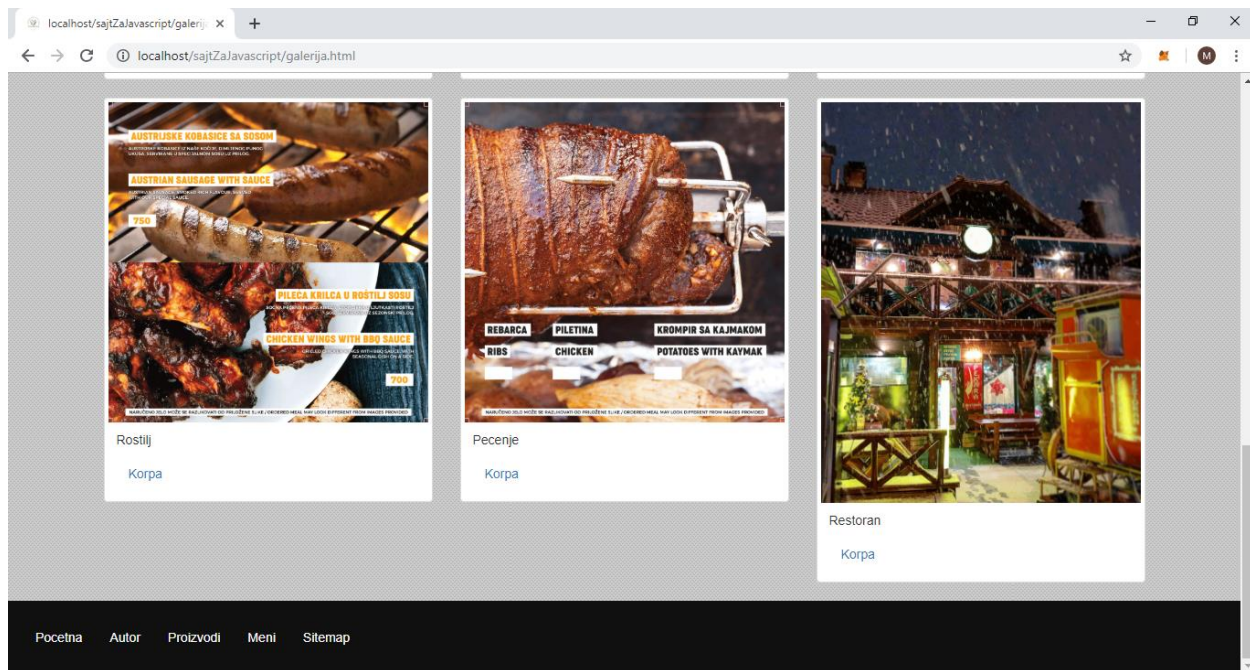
localhost/sajtZaJavascript/galerij ×

localhost/sajtZaJavascript/galerija.html

AUSTRIJSKE KOBASICE SA SOSOM

AUSTRIAN SAUSAGE WITH SAUCE

750

PILECA KRILCA U ROŠTILJ SOSU

CHICKEN WINGS WITH BBQ SAUCE

700

Rostilj

Korpa

REBARCA PILETINA KROMPIR SA KAJMAKOM

RIBS CHICKEN POTATOES WITH KAYMAK

Pecenje

Korpa

Restoran

Korpa

Pocetna Autor Proizvodi Meni Sitemap